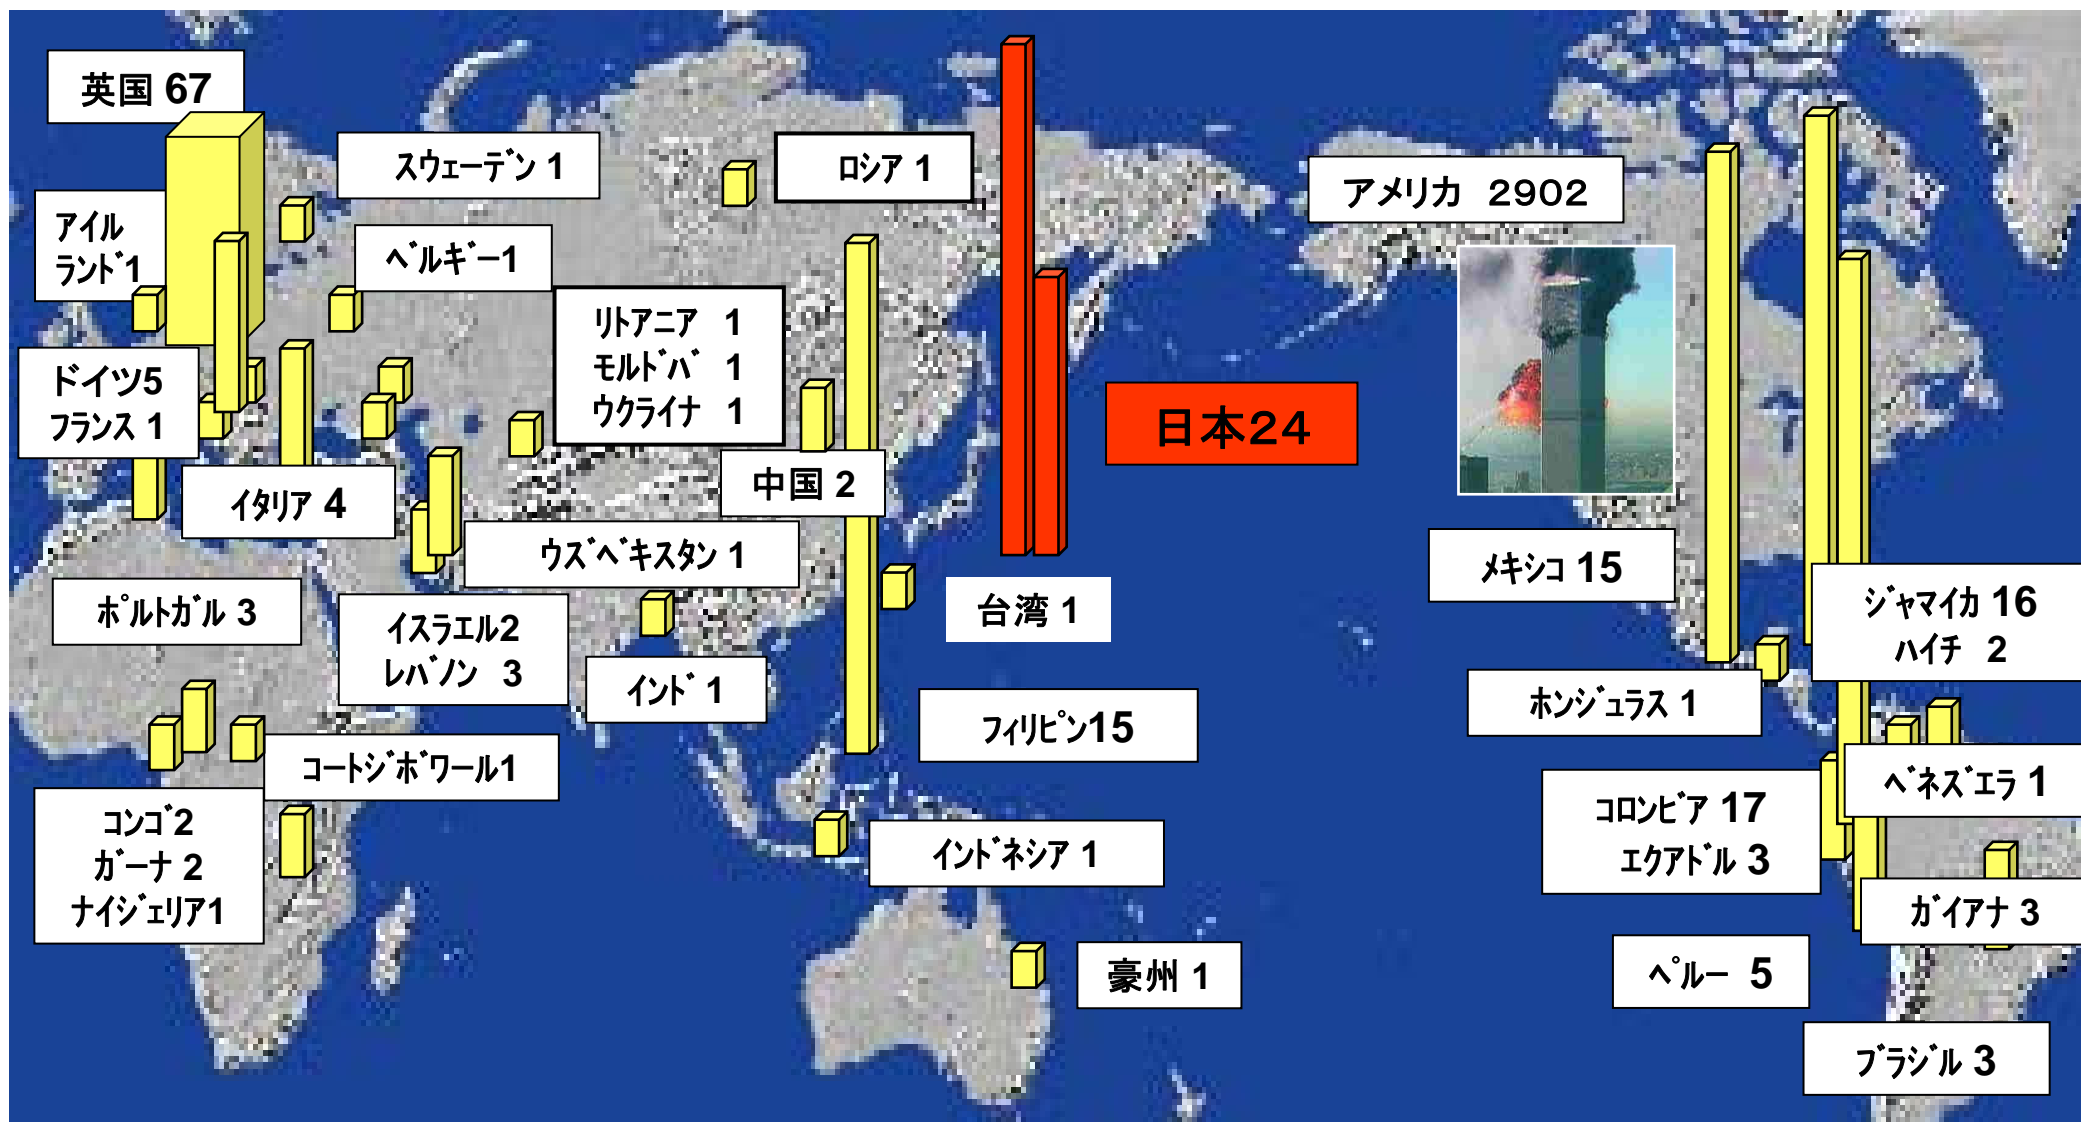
英国 67

スウェーデン 1

ロシア 1

アメリカ 2902

アイルランド 1

ベルギー1

リトアニア 1
モルドバ 1
ウクライナ 1

ドイツ5
フランス 1

日本24

中国 2

イタリア 4

ウズベキスタン 1

メキシコ 15

ジャマイカ 16
ハイチ 2

ポルトガル 3

イスラエル2
レバノン 3

台湾 1

インド 1

ホンジュラス 1

フィリピン15

コートジボワール1

ベネズエラ 1

コロンビア 17
エクアドル 3

コンゴ2
ガーナ 2
ナイジェリア1

インドネシア 1

ガイアナ 3

豪州 1

ペルー 5

ブラジル 3